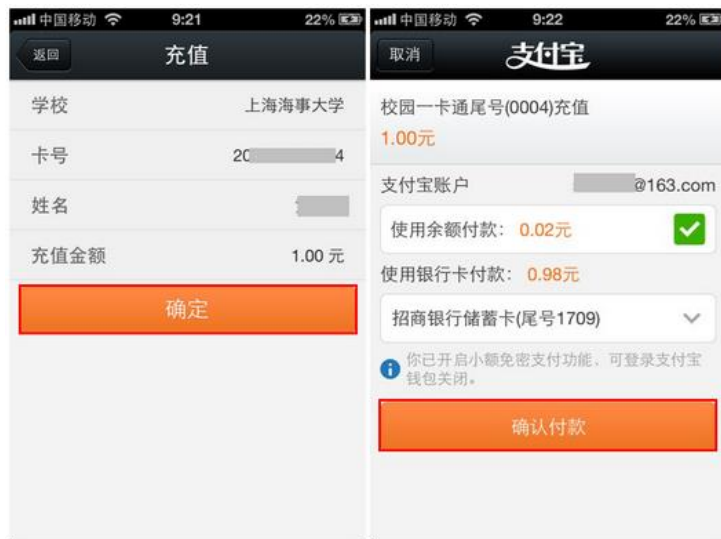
中国移动 9:21 22%

返回 充值

学校 上海海事大学

卡号 20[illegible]4

姓名 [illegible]

充值金额 1.00 元

确定

中国移动 9:22 22%

取消 支付宝

校园一卡通尾号(0004)充值
1.00元

支付宝账户 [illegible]@163.com

使用余额付款: 0.02元

使用银行卡付款: 0.98元

招商银行储蓄卡(尾号1709)

你已开启小额免密支付功能，可登录支付宝钱包关闭。

确认付款